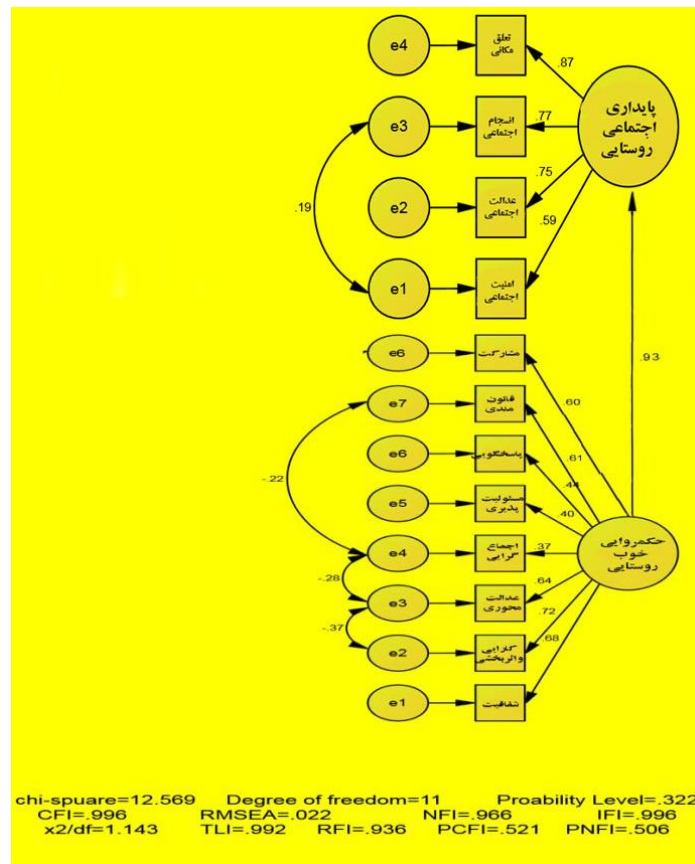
e4
تعلق مکانی
.87
پایداری اجتماعی روستایی
e3
انسجام اجتماعی
.77
.19
e2
عدالت اجتماعی
.75
e1
امنیت اجتماعی
.59
e6
مشارکت
.93
e7
قانون مندی
.60
e6
پاسخگویی
.61
.22
e5
مسئولیت پذیری
.44
.40
e4
اجماع گرایی
.37
حکمروایی خوب روستایی
.28
e3
عدالت محوری
.64
.37
e2
کارایی واثربخشی
.72
.68
e1
شفافیت

chi-spuare=12.569 Degree of freedom=11 Proability Level=.322
CFI=.996 RMSEA=.022 NFI=.966 IFI=.996
x2/df=1.143 TLI=.992 RFI=.936 PCFI=.521 PNFI=.506